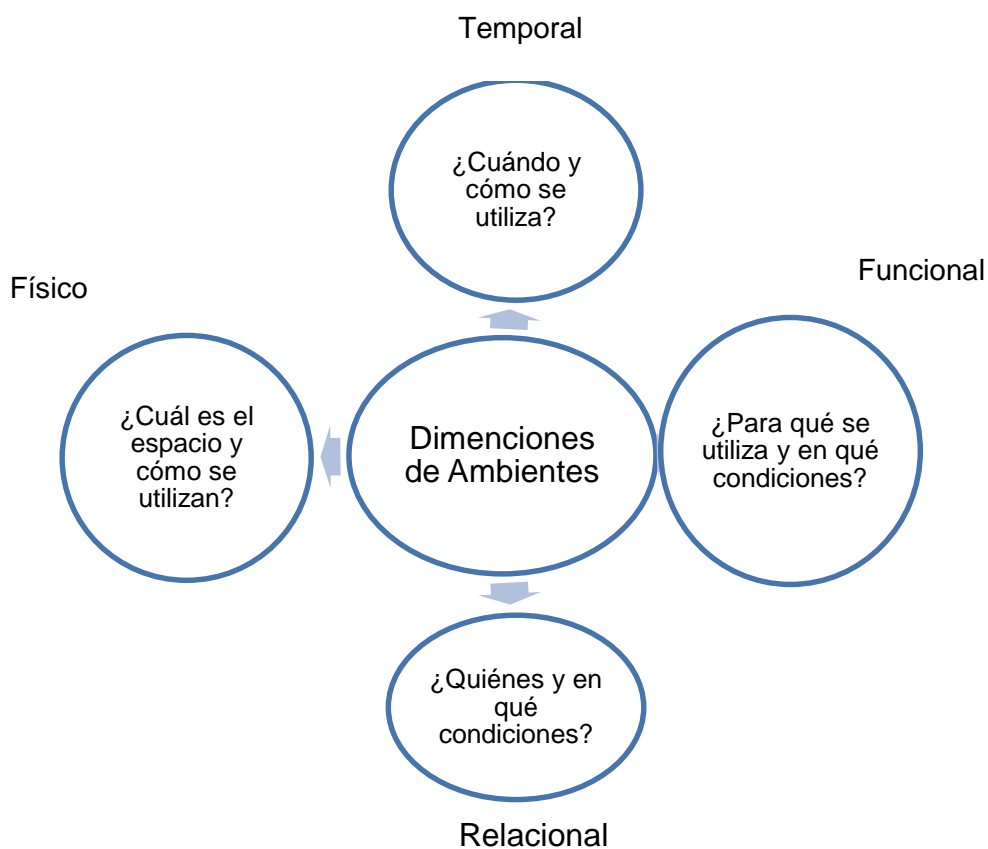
Temporal

¿Cuándo y cómo se utiliza?

Físico

Funcional

¿Cuál es el espacio y cómo se utilizan?

Dimenciones de Ambientes

¿Para qué se utiliza y en qué condiciones?

¿Quiénes y en qué condiciones?

Relacional